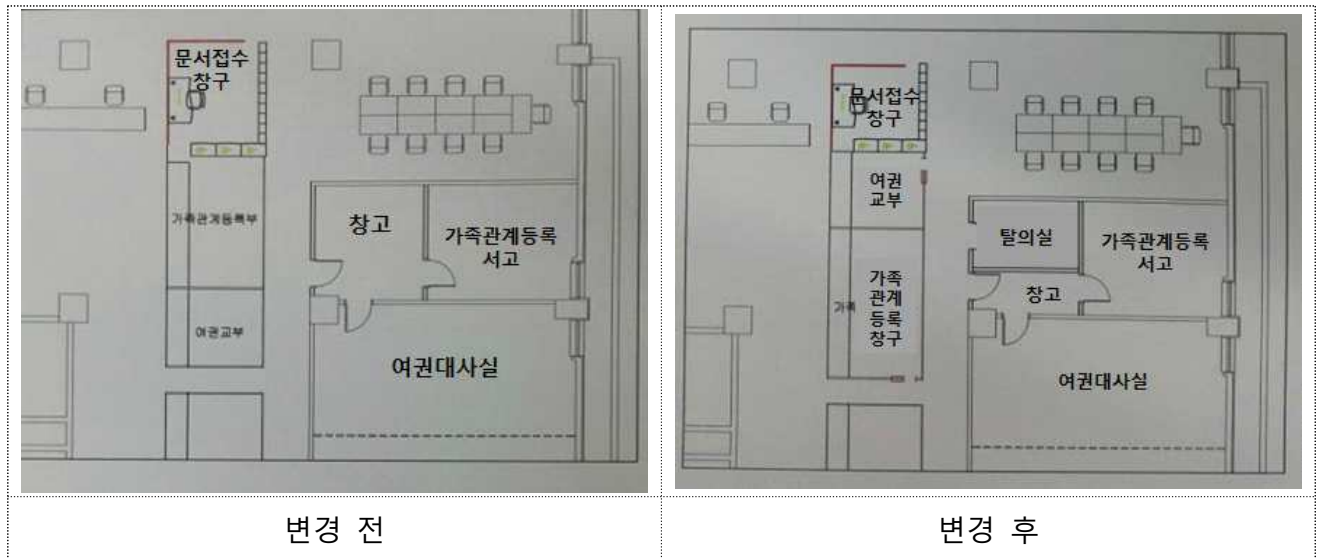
| 문서접수 창구<br>가족관계등록부<br>여권교부<br>창고<br>가족관계등록 서고<br>여권대사실 | 문서접수 창구<br>여권 교부<br>가족<br>가족 관계 등록 창구<br>탈의실<br>가족관계등록 서고<br>창고<br>여권대사실 |
|---|---|
| 변경 전 | 변경 후 |